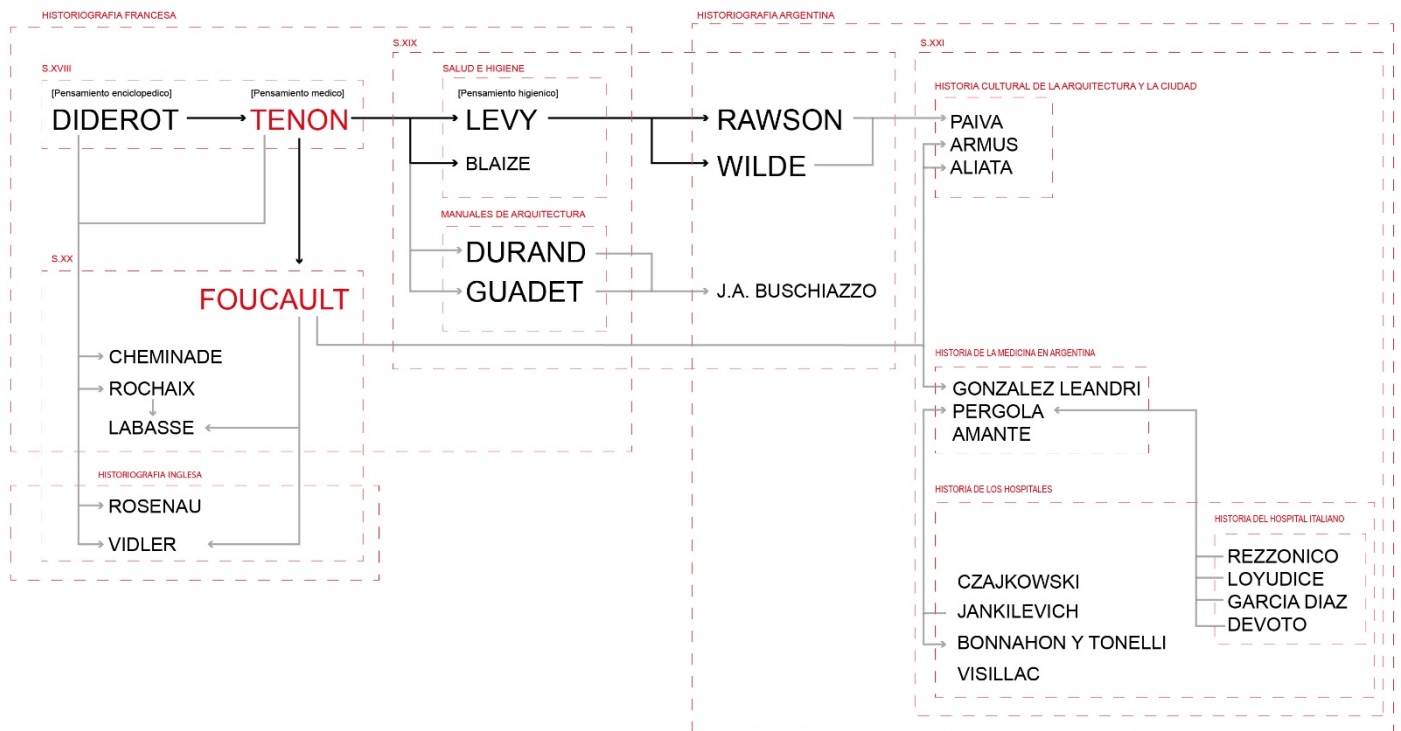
HISTORIOGRAFIA FRANCESA

S.XVIII

[Pensamiento enciclopedico]
DIDEROT

[Pensamiento medico]
TENON

S.XIX

SALUD E HIGIENE

[Pensamiento higienico]
LEVY
BLAIZE

MANUALES DE ARQUITECTURA

DURAND
GUADET

HISTORIOGRAFIA ARGENTINA

RAWSON
WILDE

J.A. BUSCHIAZZO

S.XXI

HISTORIA CULTURAL DE LA ARQUITECTURA Y LA CIUDAD

PAIVA
ARMUS
ALIATA

S.XX

FOUCAULT

CHEMINADE
ROCHAIX
LABASSE

HISTORIOGRAFIA INGLESA

ROSENAU
VIDLER

HISTORIA DE LA MEDICINA EN ARGENTINA

GONZALEZ LEANDRI
PERGOLA
AMANTE

HISTORIA DE LOS HOSPITALES

CZAJKOWSKI
JANKILEVICH
BONNAHON Y TONELLI
VISILLAC

HISTORIA DEL HOSPITAL ITALIANO

REZZONICO
LOYUDICE
GARCIA DIAZ
DEVOTO